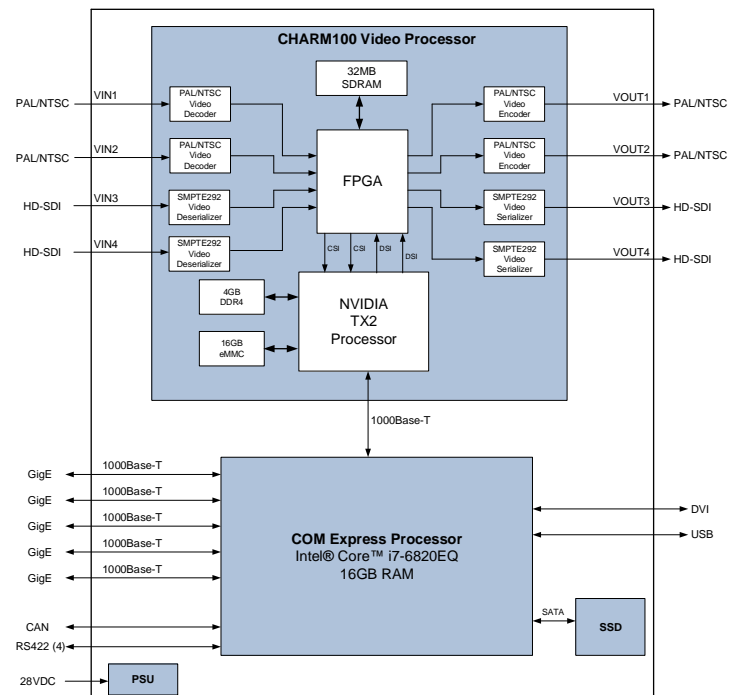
CHARM100 Video Processor

32MB SDRAM

PAL/NTSC VIN1 PAL/NTSC Video Decoder

PAL/NTSC VIN2 PAL/NTSC Video Decoder

HD-SDI VIN3 SMPTE292 Video Deserializer

HD-SDI VIN4 SMPTE292 Video Deserializer

FPGA

PAL/NTSC Video Encoder VOUT1 PAL/NTSC

PAL/NTSC Video Encoder VOUT2 PAL/NTSC

SMPTE292 Video Serializer VOUT3 HD-SDI

SMPTE292 Video Serializer VOUT4 HD-SDI

CSI CSI DSI DSI

4GB DDR4

16GB eMMC

NVIDIA TX2 Processor

1000Base-T

GigE 1000Base-T
GigE 1000Base-T
GigE 1000Base-T
GigE 1000Base-T
GigE 1000Base-T

CAN
RS422 (4)

COM Express Processor
Intel® Core™ i7-6820EQ
16GB RAM

DVI
USB

SATA
SSD

28VDC
PSU